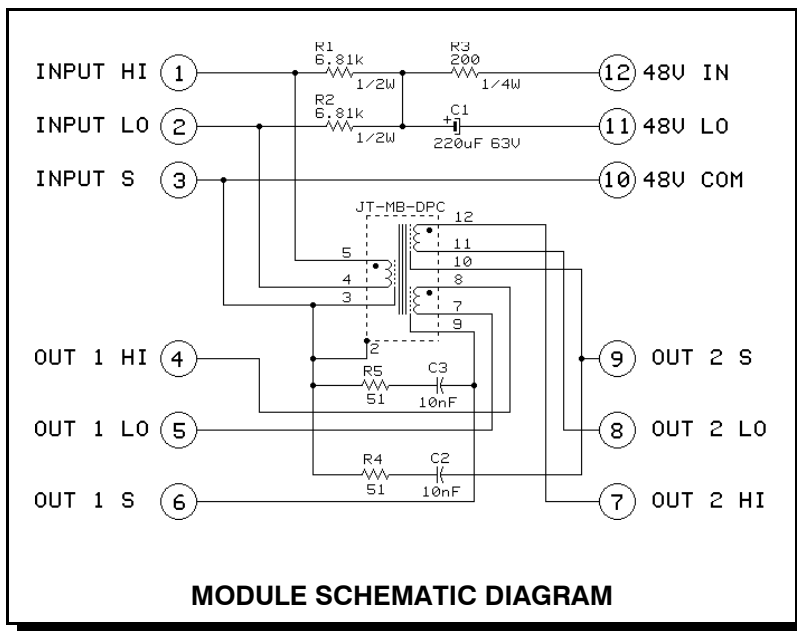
INPUT HI 1
R1 6.81k 1/2W
R3 200 1/4W
12 48V IN

INPUT LO 2
R2 6.81k 1/2W
C1 + 220uF 63V
11 48V LO

INPUT S 3
10 48V COM

JT-MB-DPC
12
11
10
5
4
3
8
7
9
2

OUT 1 HI 4
R5 51
C3 10nF
9 OUT 2 S

OUT 1 LO 5
8 OUT 2 LO

R4 51
C2 10nF

OUT 1 S 6
7 OUT 2 HI

MODULE SCHEMATIC DIAGRAM